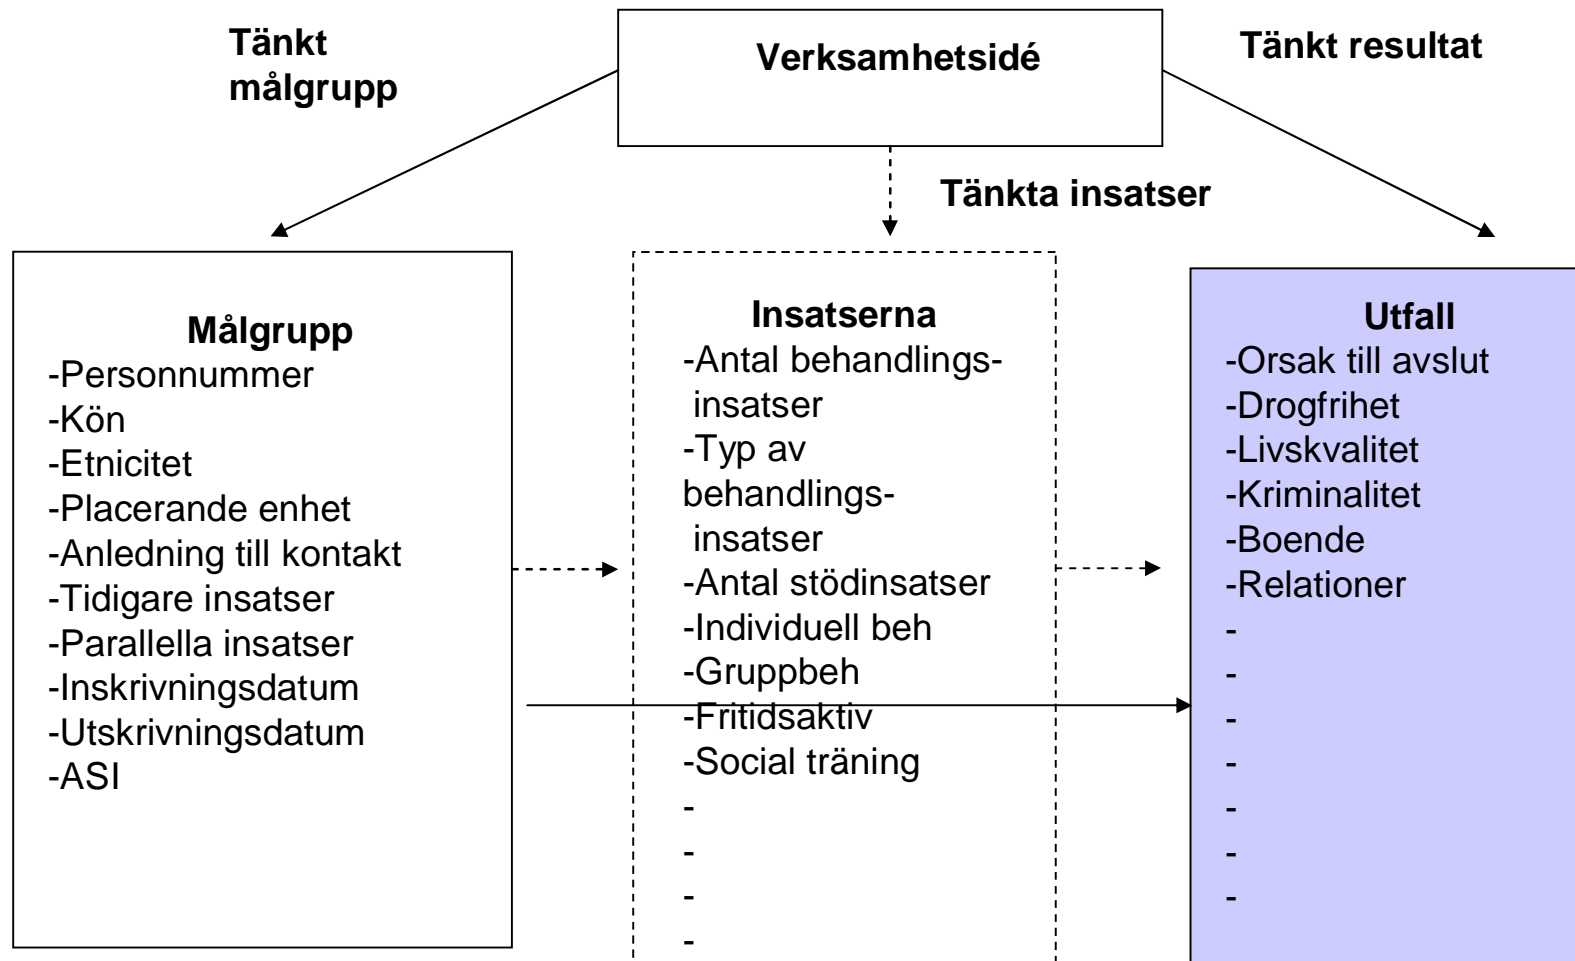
Tänkt målgrupp

Verksamhetsidé

Tänkt resultat

Tänkta insatser

Målgrupp
-Personnummer
-Kön
-Etnicitet
-Placerande enhet
-Anledning till kontakt
-Tidigare insatser
-Parallella insatser
-Inskrivningsdatum
-Utskrivningsdatum
-ASI

Insatserna
-Antal behandlingsinsatser
-Typ av behandlingsinsatser
-Antal stödinsatser
-Individuell beh
-Gruppbeh
-Fritidsaktiv
-Social träning
-
-
-
-

Utfall
-Orsak till avslut
-Drogfrihet
-Livskvalitet
-Kriminalitet
-Boende
-Relationer
-
-
-
-
-
-
-